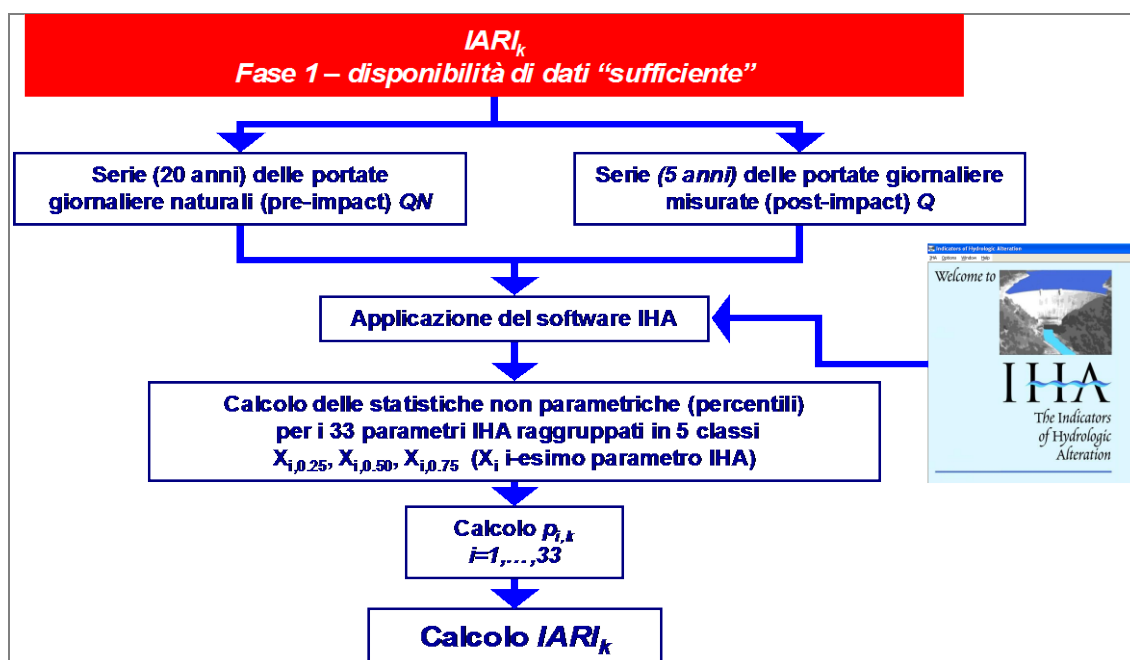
$IARI_k$
Fase 1 – disponibilità di dati "sufficiente"

Serie (20 anni) delle portate giornaliere naturali (pre-impact) *QN*

Serie *(5 anni)* delle portate giornaliere misurate (post-impact) *Q*

Applicazione del software IHA

Indicators of Hydrologic Alteration
IHA Options Window Help
Welcome to
IHA
The Indicators of Hydrologic Alteration

Calcolo delle statistiche non parametriche (percentili) per i 33 parametri IHA raggruppati in 5 classi
$X_{i,0.25}$, $X_{i,0.50}$, $X_{i,0.75}$ ($X_i$ i-esimo parametro IHA)

Calcolo $p_{i,k}$
$i=1,\ldots,33$

Calcolo $IARI_k$